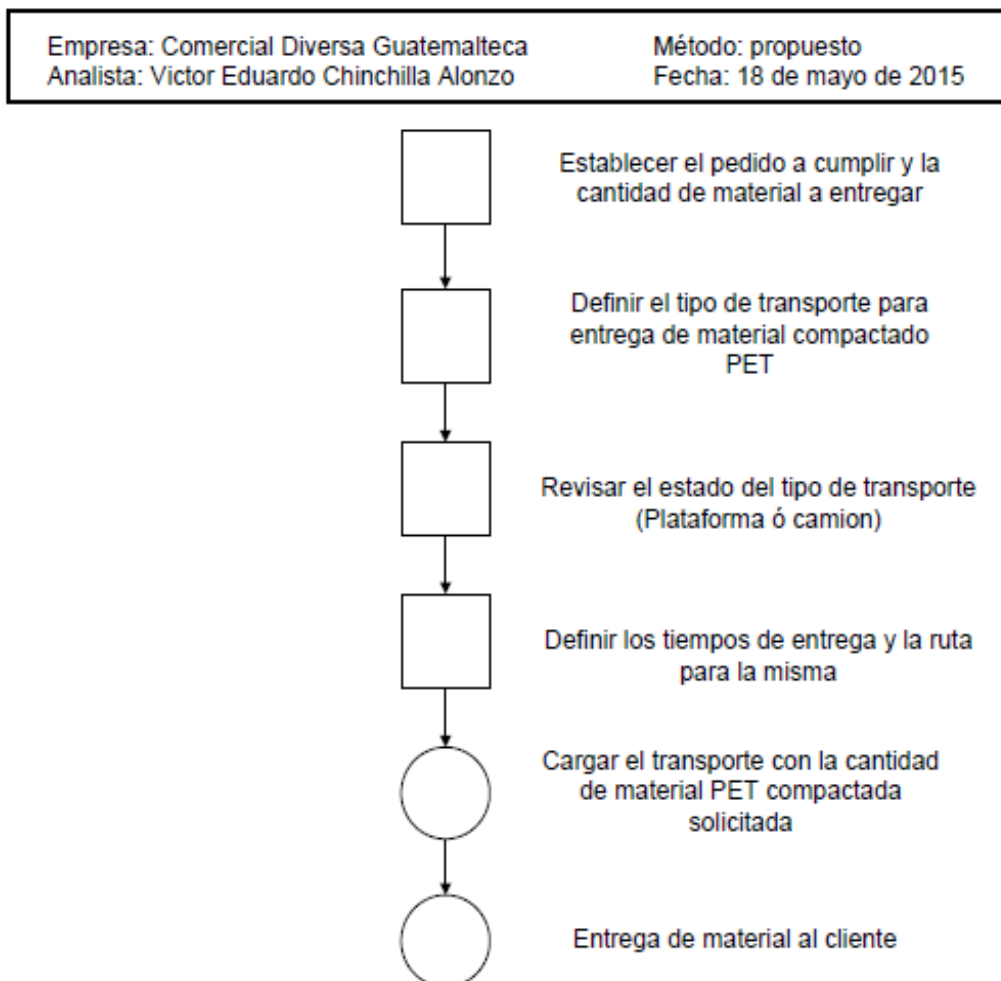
Empresa: Comercial Diversa Guatemalteca
Analista: Victor Eduardo Chinchilla Alonzo

Método: propuesto
Fecha: 18 de mayo de 2015

Establecer el pedido a cumplir y la cantidad de material a entregar

Definir el tipo de transporte para entrega de material compactado PET

Revisar el estado del tipo de transporte (Plataforma ó camion)

Definir los tiempos de entrega y la ruta para la misma

Cargar el transporte con la cantidad de material PET compactada solicitada

Entrega de material al cliente